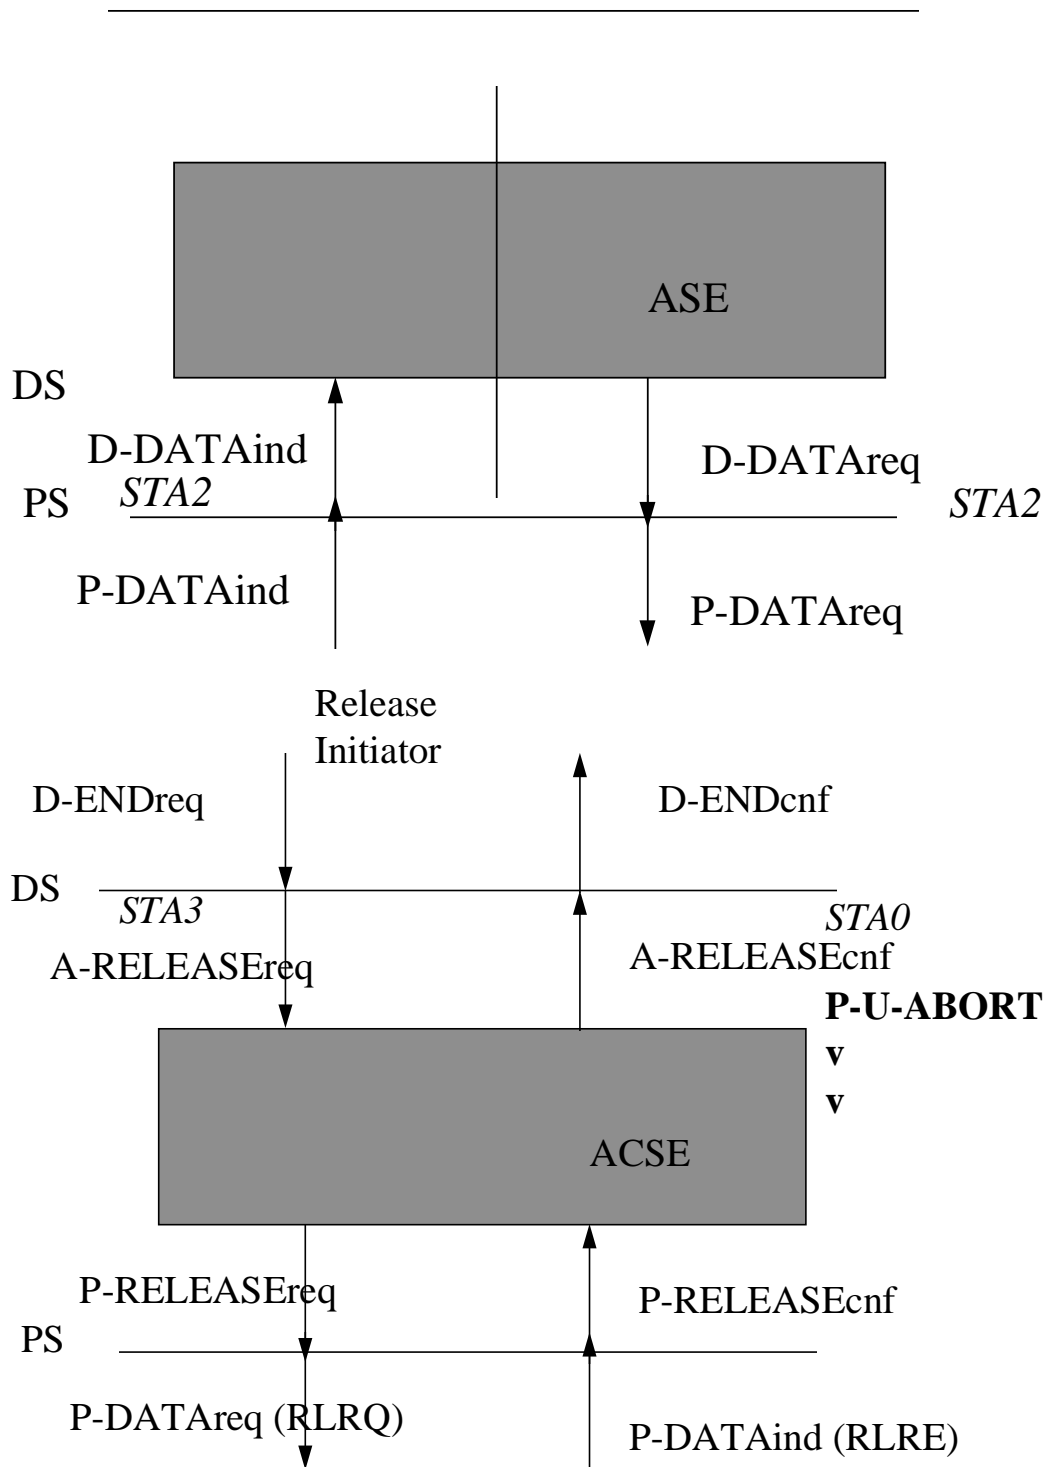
ASE

DS

D-DATAind
STA2

D-DATAreq

PS

STA2

P-DATAind

P-DATAreq

Release Initiator

D-ENDreq

D-ENDcnf

DS

STA3

STA0

A-RELEASEreq

A-RELEASEcnf

**P-U-ABORT**
**v**
**v**

ACSE

P-RELEASEreq

P-RELEASEcnf

PS

P-DATAreq (RLRQ)

P-DATAind (RLRE)